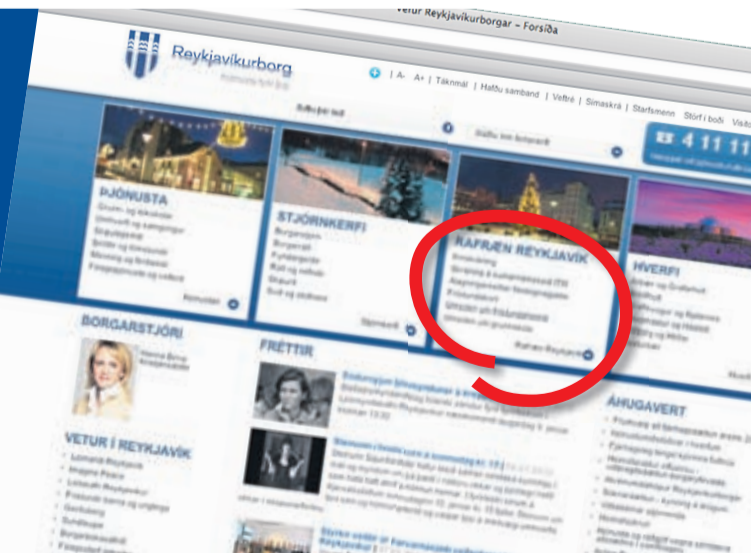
Vetur Reykjavíkurborgar – Forsíða

Reykjavíkurborg

| A- A+ | Táknmál | Hafðu samband | Vefré | Símaskrá | Starfsmenn | Störf í boði | Visit

4 11 11

ÞJÓNUSTA

STJÓRNKERFI

RAFRÆN REYKJAVÍK

HVERFI

BORGARSTJÓRI

FRÉTTIR

VETUR Í REYKJAVÍK

ÁHUGAVERT